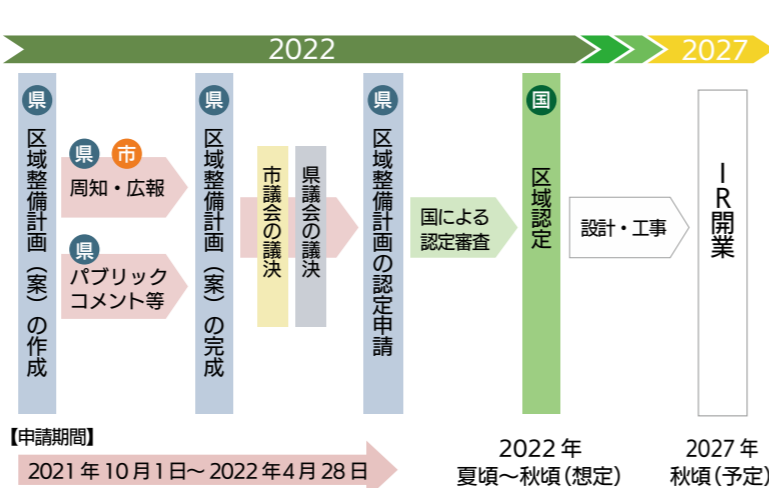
2022

2027

県
区域整備計画（案）の作成

県 市
周知・広報

県
パブリック コメント等

県
区域整備計画（案）の完成

市議会の議決

県議会の議決

県
区域整備計画の認定申請

国による 認定審査

国
区域認定

設計・工事

IR開業

【申請期間】
2021 年 10 月 1 日〜 2022 年 4 月 28 日

2022 年
夏頃〜秋頃（想定）

2027 年
秋頃（予定）